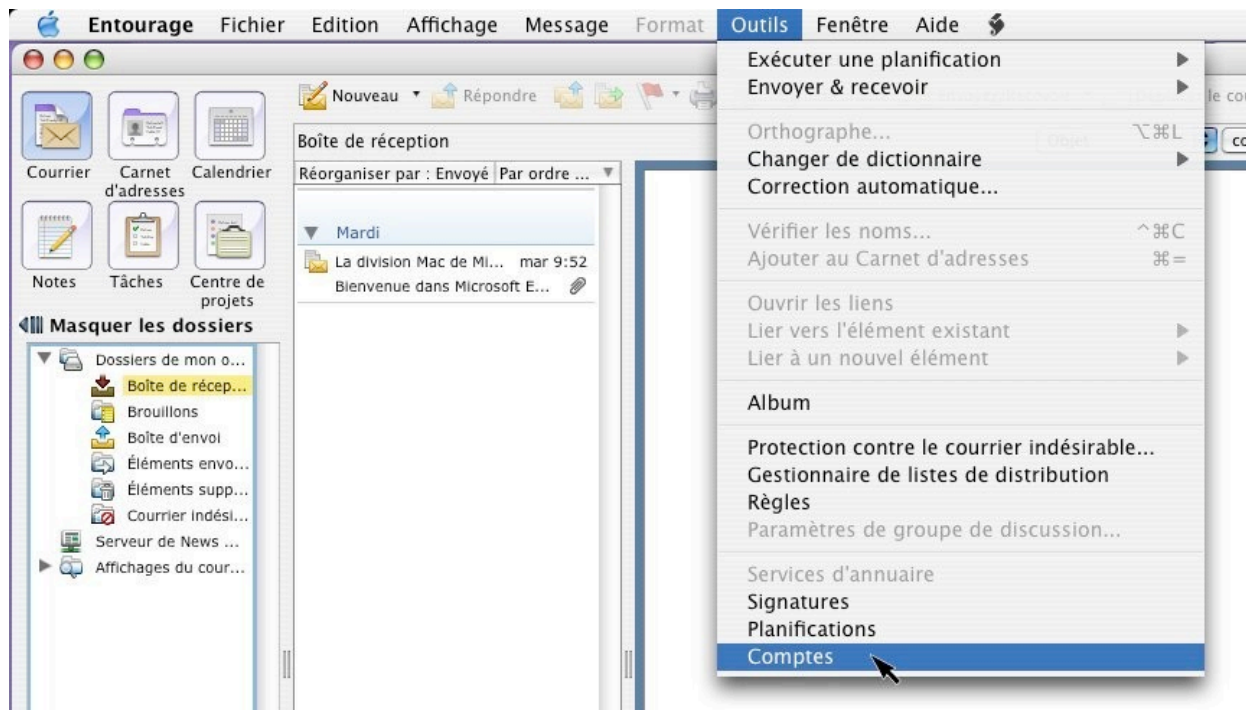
Entourage Fichier Edition Affichage Message Format Outils Fenêtre Aide

Courrier Carnet d'adresses Calendrier
Notes Tâches Centre de projets
Masquer les dossiers

Dossiers de mon o...
Boîte de récep...
Brouillons
Boîte d'envoi
Éléments envo...
Éléments supp...
Courrier indési...
Serveur de News ...
Affichages du cour...

Nouveau Répondre
Boîte de réception
Réorganiser par : Envoyé | Par ordre ...
Mardi
La division Mac de Mi... mar 9:52
Bienvenue dans Microsoft E...

le co
Objet
co

Exécuter une planification
Envoyer & recevoir
Orthographe... ⌥⌘L
Changer de dictionnaire
Correction automatique...
Vérifier les noms... ^⌘C
Ajouter au Carnet d'adresses ⌘=
Ouvrir les liens
Lier vers l'élément existant
Lier à un nouvel élément
Album
Protection contre le courrier indésirable...
Gestionnaire de listes de distribution
Règles
Paramètres de groupe de discussion...
Services d'annuaire
Signatures
Planifications
Comptes